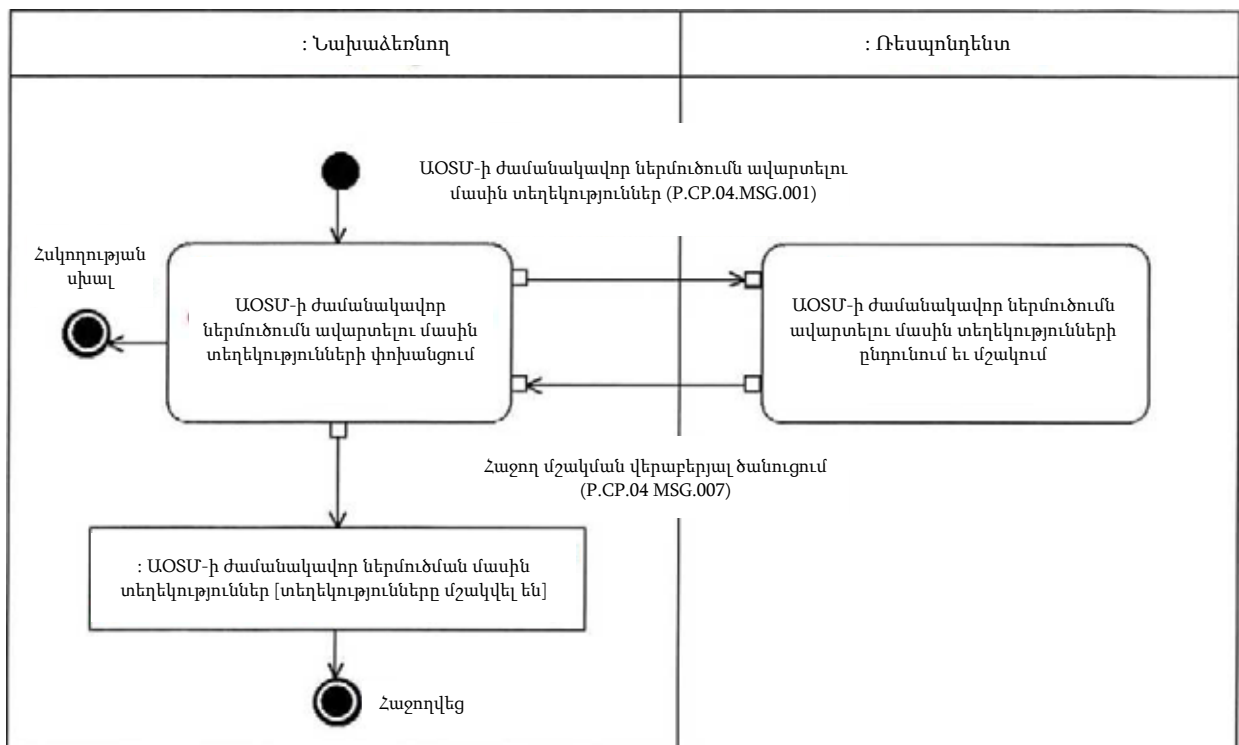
: Նախաձեռնող

: Ռեսպոնդենտ

ԱOSՄ-ի ժամանակավոր ներմուծումն ավարտելու մասին տեղեկություններ (P.CP.04.MSG.001)

Հսկողության սխալ

ԱOSՄ-ի ժամանակավոր ներմուծումն ավարտելու մասին տեղեկությունների փոխանցում

ԱOSՄ-ի ժամանակավոր ներմուծումն ավարտելու մասին տեղեկությունների ընդունում եւ մշակում

Հաջող մշակման վերաբերյալ ծանուցում (P.CP.04 MSG.007)

: ԱOSՄ-ի ժամանակավոր ներմուծման մասին տեղեկություններ [տեղեկությունները մշակվել են]

Հաջողվեց